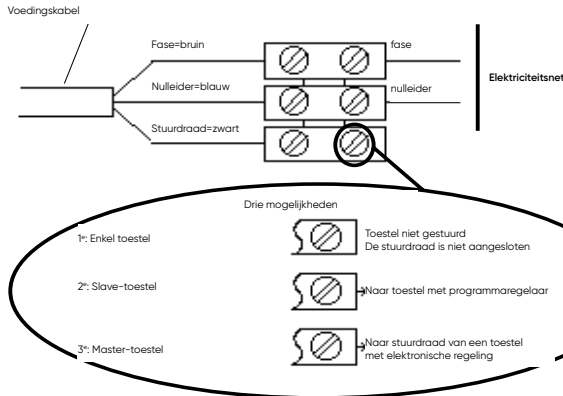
Voedingskabel

Fase=bruin

fase

Nulleider=blauw

nulleider

Elektriciteitsnet

Stuurdraad=zwart

Drie mogelijkheden

1ste: Enkel toestel

Toestel niet gestuurd
De stuurdraad is niet aangesloten

2de: Slave-toestel

Naar toestel met programmaregelaar

3de: Master-toestel

Naar stuurdraad van een toestel met elektronische regeling